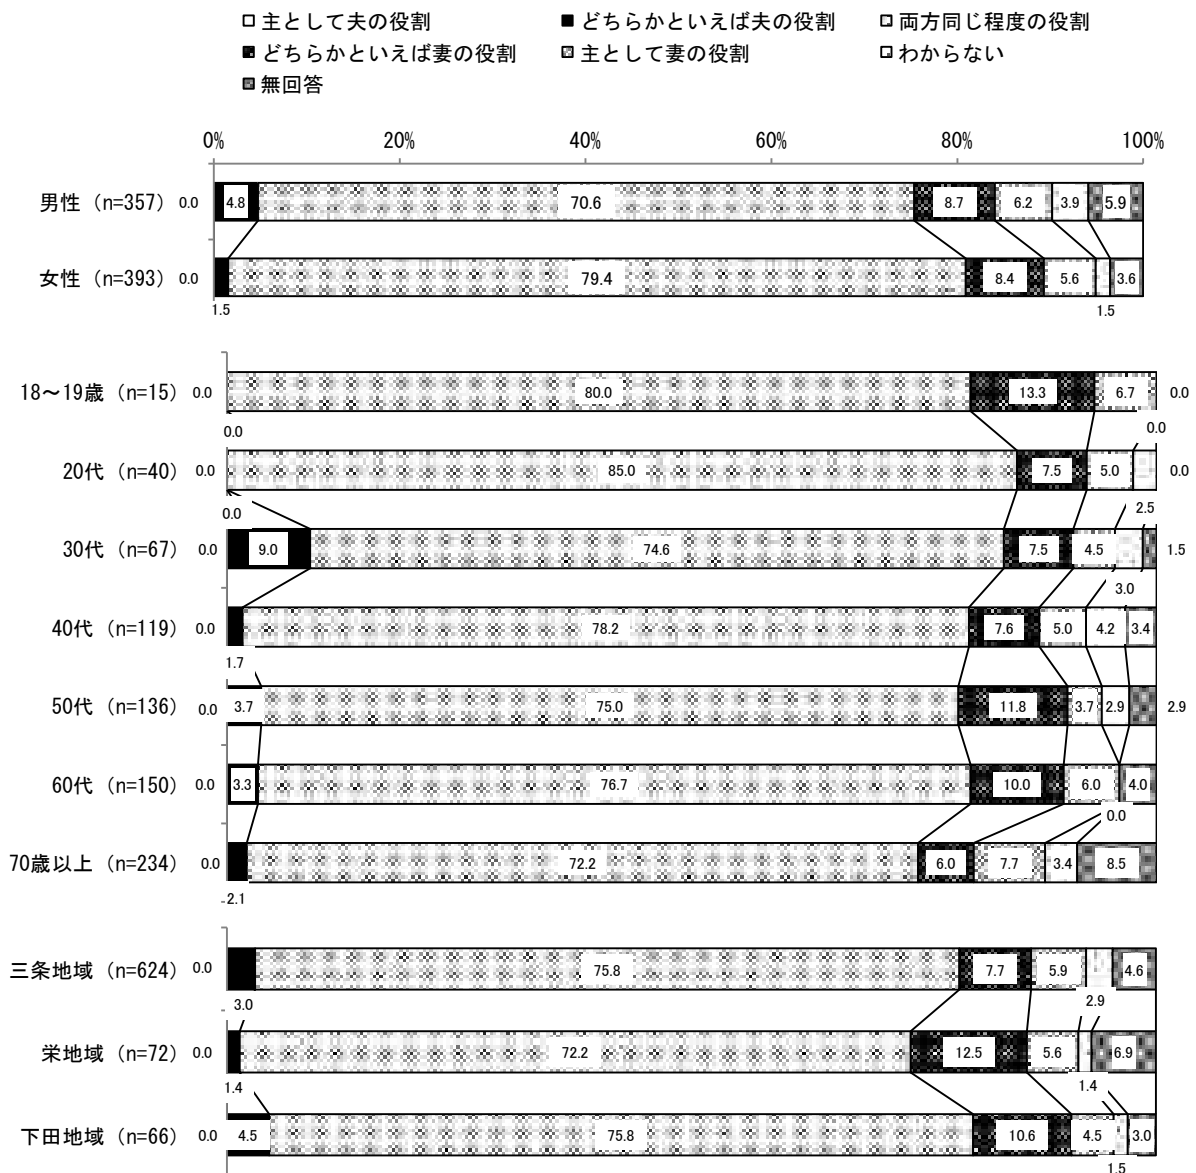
□主として夫の役割 ■どちらかといえば夫の役割 □両方同じ程度の役割
■どちらかといえば妻の役割 ■主として妻の役割 □わからない
■無回答

0% 20% 40% 60% 80% 100%

男性（n=357） 0.0 4.8 70.6 8.7 6.2 3.9 5.9

女性（n=393） 0.0 79.4 8.4 5.6 3.6
1.5 1.5

18～19歳（n=15） 0.0 80.0 13.3 6.7 0.0
0.0 0.0

20代（n=40） 0.0 85.0 7.5 5.0 0.0
0.0 2.5

30代（n=67） 0.0 9.0 74.6 7.5 4.5 1.5
3.0

40代（n=119） 0.0 78.2 7.6 5.0 4.2 3.4
1.7

50代（n=136） 0.0 3.7 75.0 11.8 3.7 2.9 2.9

60代（n=150） 0.0 3.3 76.7 10.0 6.0 4.0
0.0

70歳以上（n=234） 0.0 72.2 6.0 7.7 3.4 8.5
2.1

三条地域（n=624） 0.0 75.8 7.7 5.9 4.6
3.0 2.9

栄地域（n=72） 0.0 72.2 12.5 5.6 6.9
1.4 1.4

下田地域（n=66） 0.0 4.5 75.8 10.6 4.5 3.0
1.5